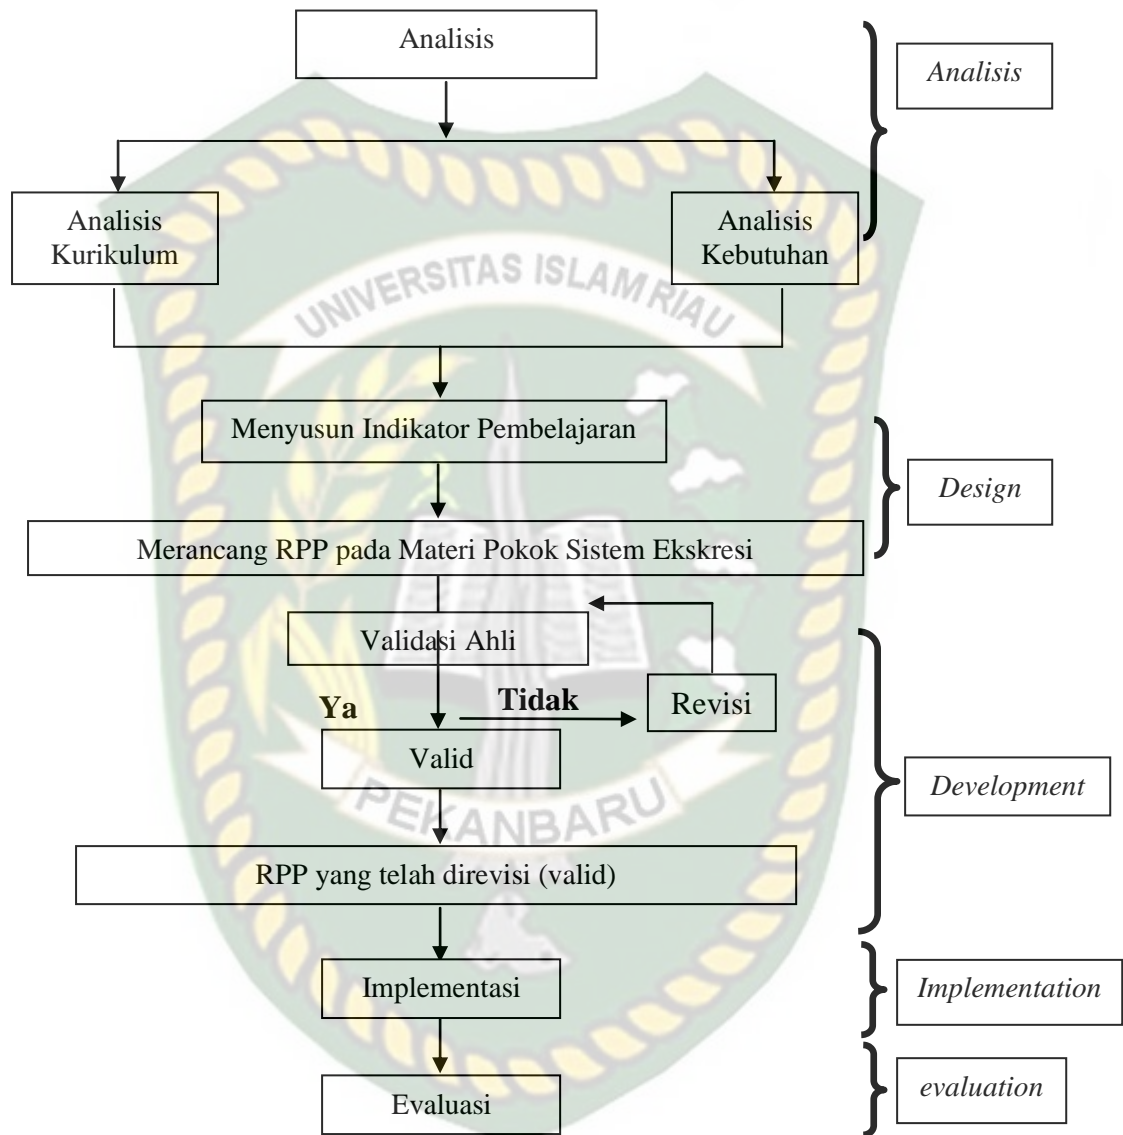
Analisis

Analisis

Analisis Kurikulum

Analisis Kebutuhan

UNIVERSITAS ISLAM RIAU

Menyusun Indikator Pembelajaran

Design

Merancang RPP pada Materi Pokok Sistem Ekskresi

Validasi Ahli

Ya

Tidak

Revisi

Valid

Development

PEKANBARU

RPP yang telah direvisi (valid)

Implementasi

Implementation

Evaluasi

evaluation